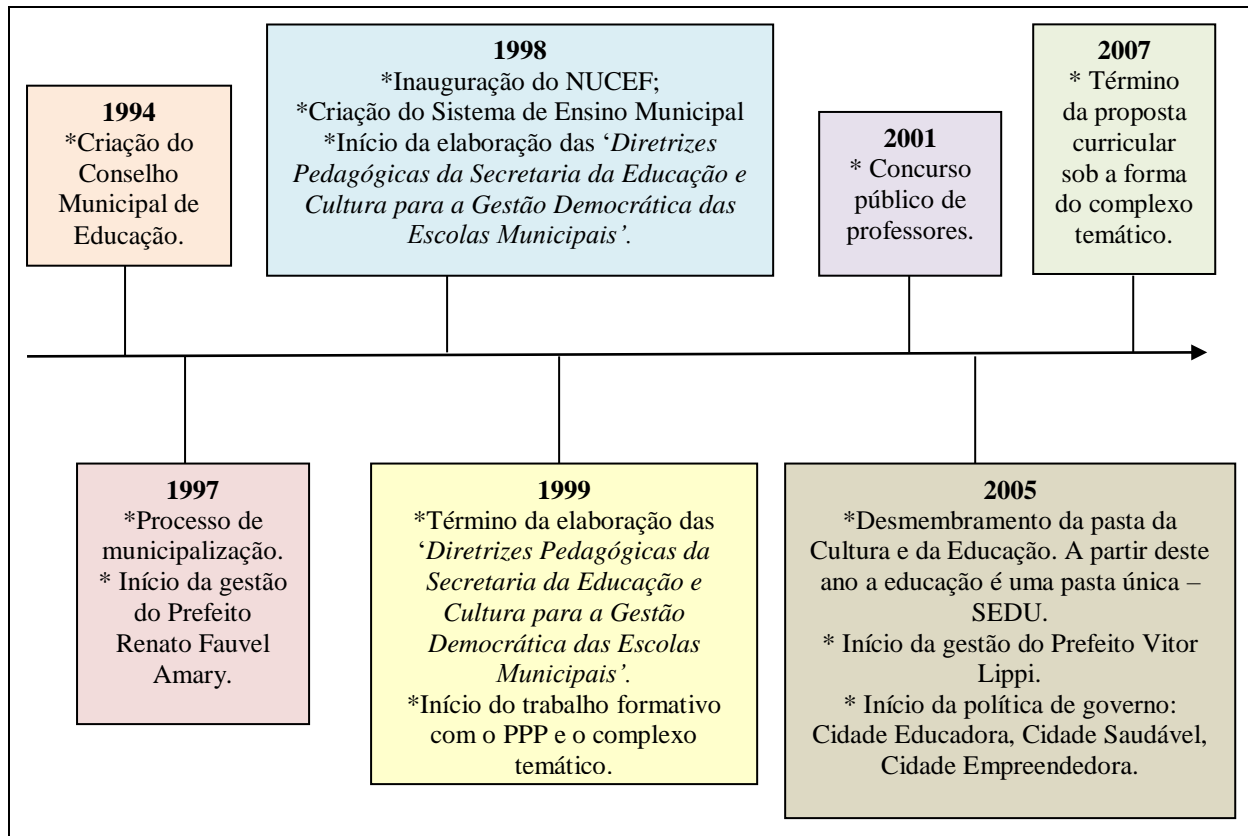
1994
*Criação do Conselho Municipal de Educação.

1997
*Processo de municipalização.
* Início da gestão do Prefeito Renato Fauvel Amary.

1998
*Inauguração do NUCEF;
*Criação do Sistema de Ensino Municipal
*Início da elaboração das '*Diretrizes Pedagógicas da Secretaria da Educação e Cultura para a Gestão Democrática das Escolas Municipais'*.

1999
*Término da elaboração das '*Diretrizes Pedagógicas da Secretaria da Educação e Cultura para a Gestão Democrática das Escolas Municipais'*.
*Início do trabalho formativo com o PPP e o complexo temático.

2001
* Concurso público de professores.

2005
*Desmembramento da pasta da Cultura e da Educação. A partir deste ano a educação é uma pasta única – SEDU.
* Início da gestão do Prefeito Vitor Lippi.
* Início da política de governo: Cidade Educadora, Cidade Saudável, Cidade Empreendedora.

2007
* Término da proposta curricular sob a forma do complexo temático.